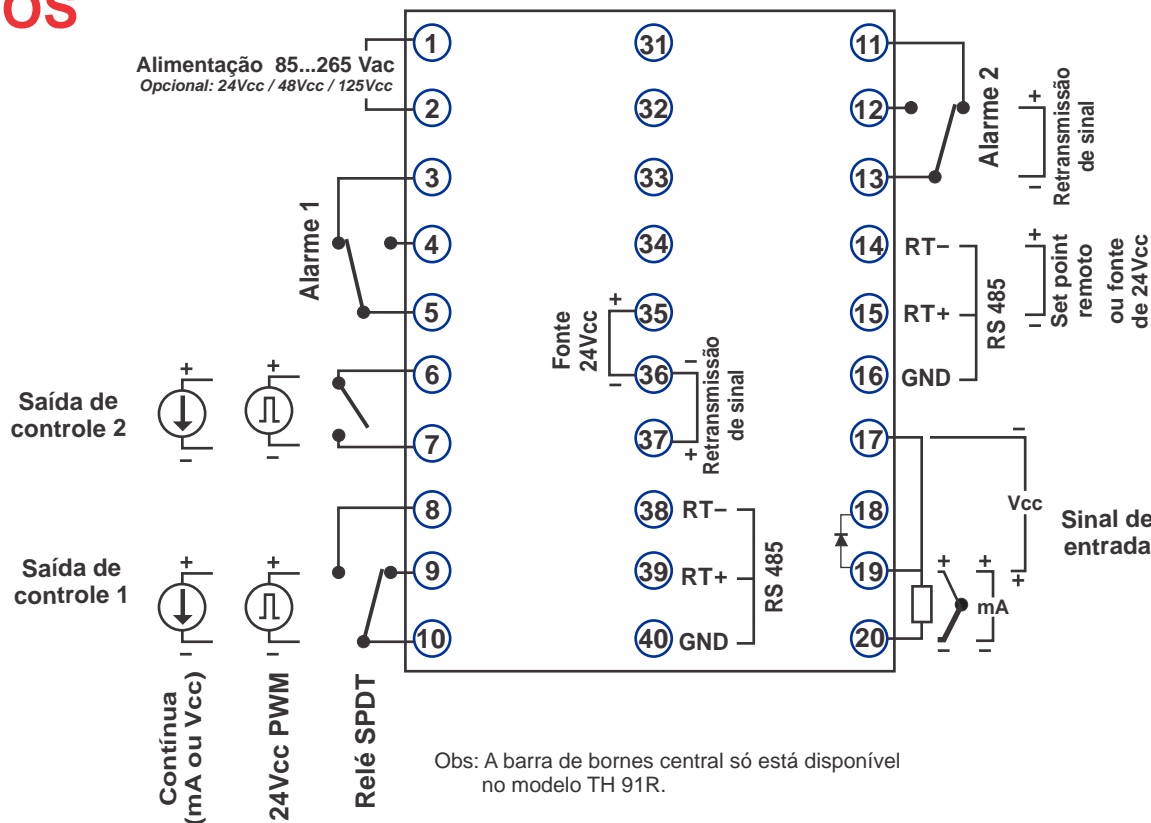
OS

Alimentação 85...265 Vac
Opcional: 24Vcc / 48Vcc / 125Vcc

1
2
3
4
5
6
7
8
9
10

Alarme 1

Saída de controle 2

Saída de controle 1

Contínua (mA ou Vcc)

24Vcc PWM

Relé SPDT

31
32
33
34
35
36
37
38
39
40

Fonte 24Vcc

Retransmissão de sinal

RT−
RT+
GND
RS 485

11
12
13
14
15
16
17
18
19
20

Alarme 2

Retransmissão de sinal

RT−
RT+
GND
RS 485

Set point remoto ou fonte de 24Vcc

Vcc
mA

Sinal de entrada

Obs: A barra de bornes central só está disponível no modelo TH 91R.